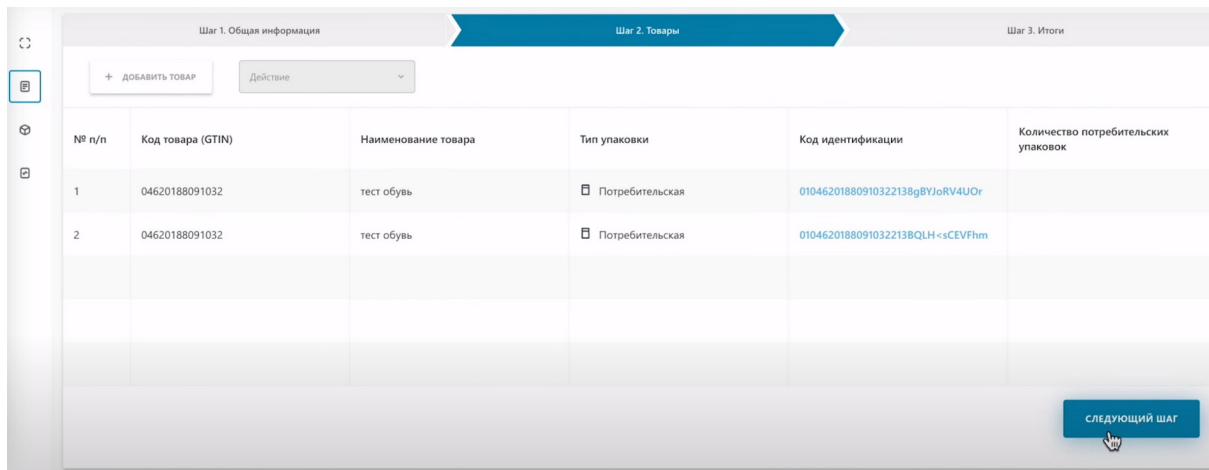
Шаг 1. Общая информация

Шаг 2. Товары

Шаг 3. Итоги

+ ДОБАВИТЬ ТОВАР

Действие

| № п/п | Код товара (GTIN) | Наименование товара | Тип упаковки | Код идентификации | Количество потребительских упаковок |
|---|---|---|---|---|---|
| 1 | 04620188091032 | тест обувь | Потребительская | 010462018809103221​38gBYJoRV4UOr | |
| 2 | 04620188091032 | тест обувь | Потребительская | 0104620188091032213BQLH<sCEVFhm | |

СЛЕДУЮЩИЙ ШАГ